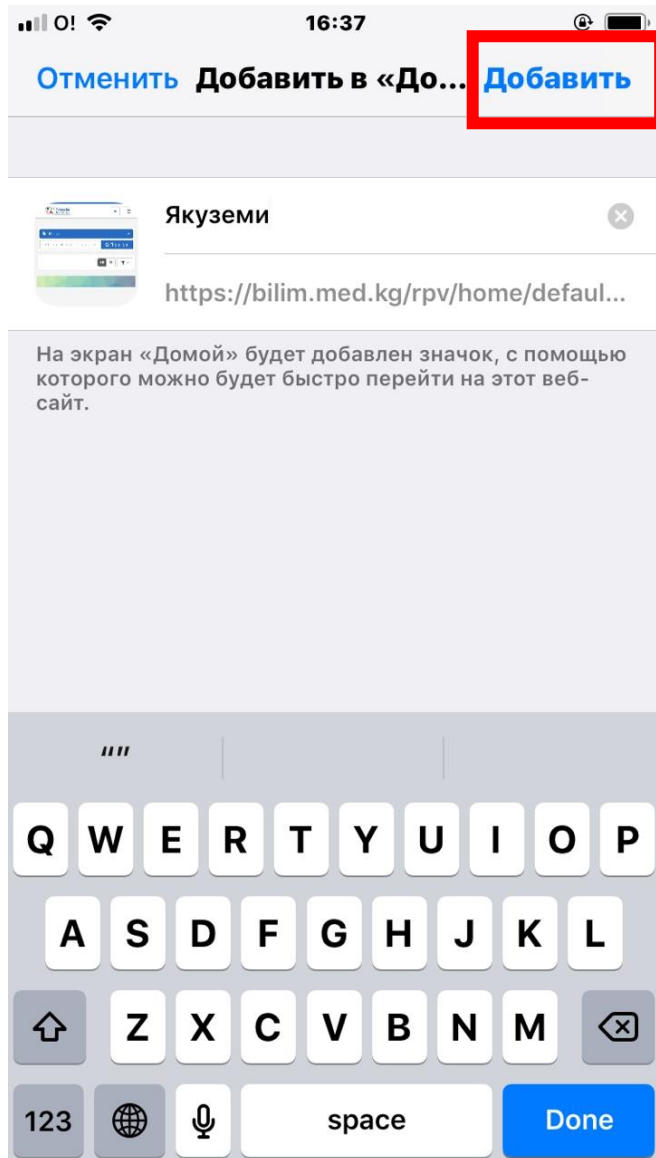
O! 16:37

Отменить Добавить в «До... Добавить

Якуземи

https://bilim.med.kg/rpv/home/defaul...

На экран «Домой» будет добавлен значок, с помощью которого можно будет быстро перейти на этот веб-сайт.

""

Q W E R T Y U I O P
A S D F G H J K L
Z X C V B N M
123 space Done